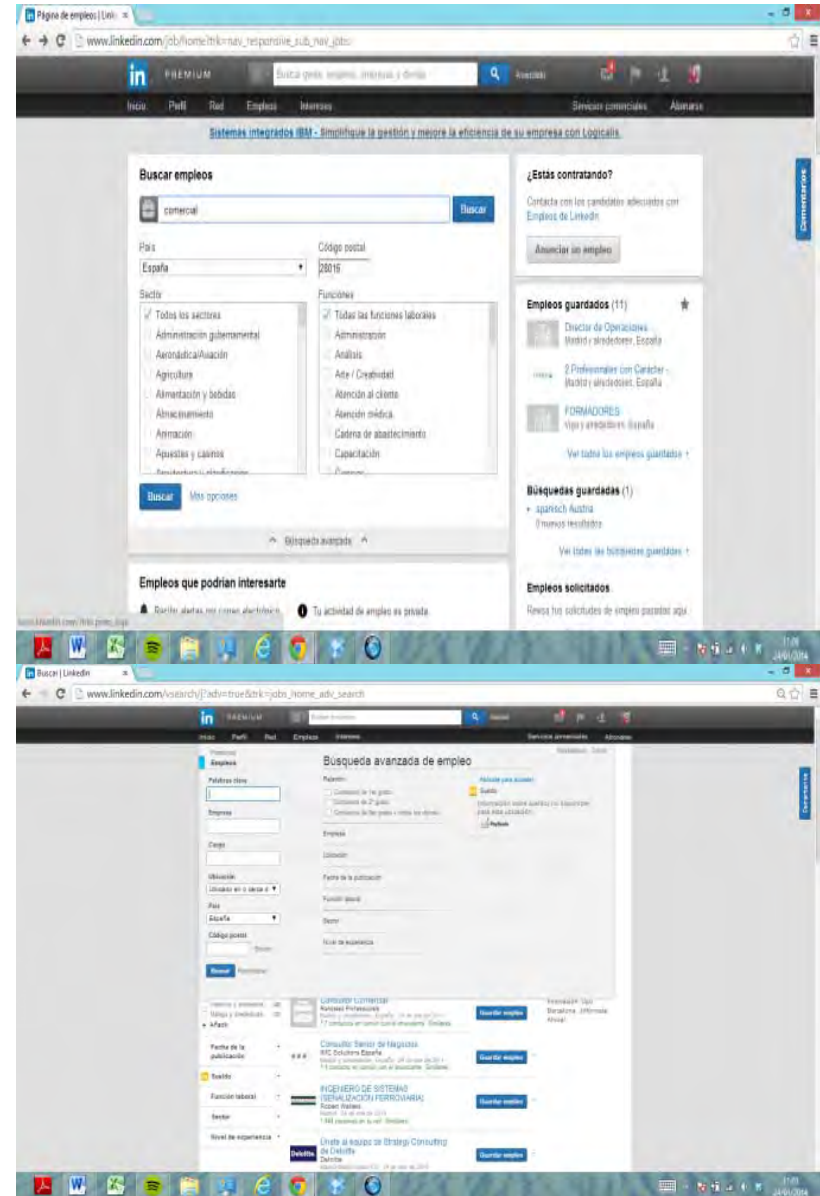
Página de empleos | Link ×

www.linkedin.com/job/home?trk=nav_responsive_sub_nav_jobs

in PREMIUM

Busca gente, empleos, empresas y demás

Avanzada

Inicio Perfil Red Empleos Intereses

Servicios comerciales Abonarse

Sistemas integrados IBM - Simplifique la gestión y mejore la eficiencia de su empresa con Logicalis.

Buscar empleos

comercial

Buscar

País

España

Código postal

28016

Sector

Todos los sectores

Administración gubernamental

Aeronáutica/Aviación

Agricultura

Alimentación y bebidas

Almacenamiento

Animación

Apuestas y casinos

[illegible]

Funciones

Todas las funciones laborales

Administración

Análisis

Arte / Creatividad

Atención al cliente

Atención médica

Cadena de abastecimiento

Capacitación

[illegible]

Buscar Más opciones

Búsqueda avanzada

Empleos que podrían interesarte

Recibir alertas por correo electrónico

Tu actividad de empleo es privada

¿Estás contratando?

Contacta con los candidatos adecuados con Empleos de LinkedIn

Anunciar un empleo

Empleos guardados (11)

Director de Operaciones
Madrid y alrededores, España

2 Profesionales con Carácter
Madrid y alrededores, España

FORMADORES
Vigo y alrededores, España

Ver todos los empleos guardados

Búsquedas guardadas (1)

spanisch Austria
0 nuevos resultados

Ver todas las búsquedas guardadas

Empleos solicitados

Revisa tus solicitudes de empleo pasadas aquí

Comentarios

Buscar | LinkedIn ×

www.linkedin.com/vsearch/j?adv=true&trk=jobs_home_adv_search

in PREMIUM

Inicio Perfil Red Empleos Intereses

Servicios comerciales Abonarse

Empleos

Palabras clave

Empresa

Cargo

Ubicación

Ubicado en o cerca d

País

España

Código postal

Buscar Restablecer

Búsqueda avanzada de empleo

Relación

Contactos de 1er grado

Contactos de 2º grado

Contactos de 3er grado y todos los demás

Empresa

Ubicación

Fecha de la publicación

Función laboral

Sector

Nivel de experiencia

Sueldo

Consultor Comercial
Randstad Profesionales

Guardar empleo

Consultor Senior de Negocios
NTC Soluciones España

Guardar empleo

INGENIERO DE SISTEMAS (SEÑALIZACIÓN FERROVIARIA)
Rotteri Rellera

Guardar empleo

Únete al equipo de Strategy Consulting de Deloitte
Deloitte

Guardar empleo

Fecha de la publicación

Función laboral

Sector

Nivel de experiencia

Comentarios